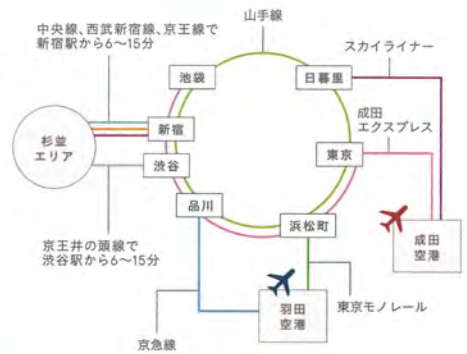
中央線、西武新宿線、京王線で新宿駅から6〜15分

山手線

スカイライナー

池袋

日暮里

成田エクスプレス

杉並エリア

新宿

東京

渋谷

品川

浜松町

成田空港

京王井の頭線で渋谷駅から6〜15分

羽田空港

東京モノレール

京急線